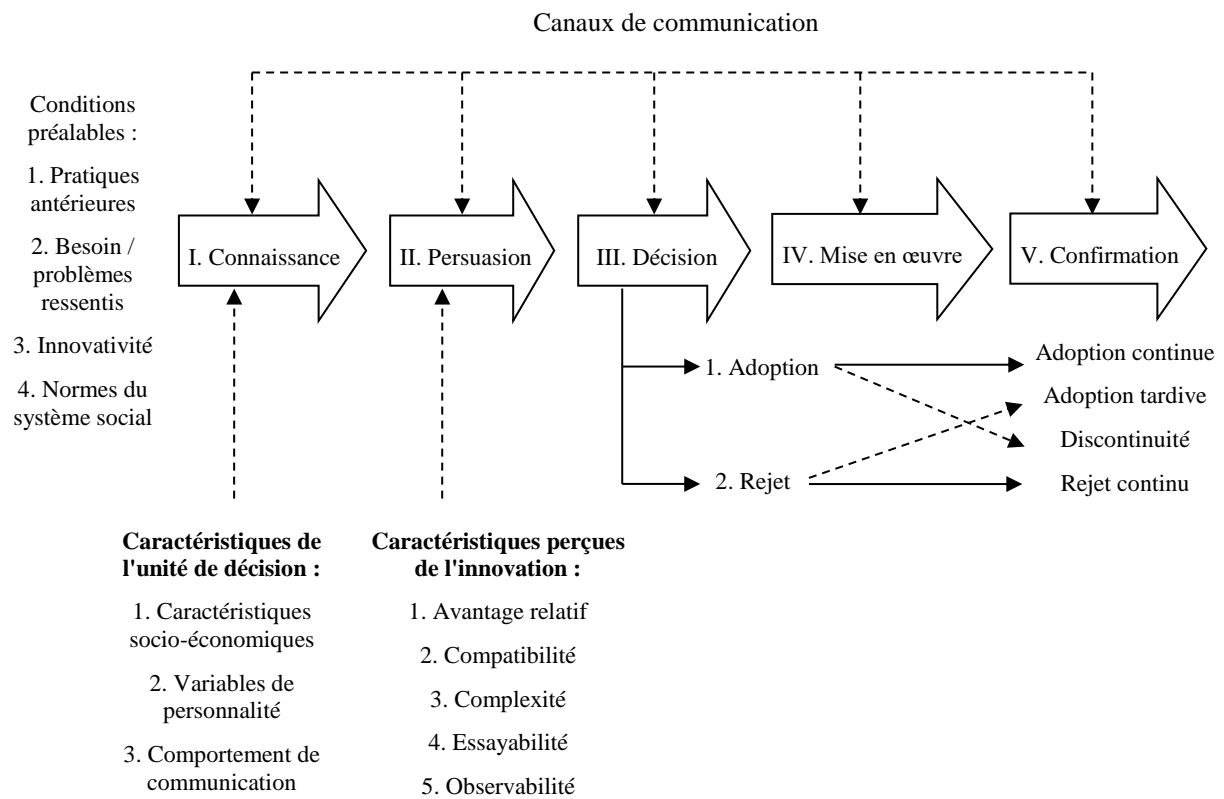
Canaux de communication

Conditions préalables :

1. Pratiques antérieures

2. Besoin / problèmes ressentis

3. Innovativité

4. Normes du système social

I. Connaissance

II. Persuasion

III. Décision

IV. Mise en œuvre

V. Confirmation

1. Adoption

2. Rejet

Adoption continue

Adoption tardive

Discontinuité

Rejet continu

**Caractéristiques de l'unité de décision :**

1. Caractéristiques socio-économiques

2. Variables de personnalité

3. Comportement de communication

**Caractéristiques perçues de l'innovation :**

1. Avantage relatif

2. Compatibilité

3. Complexité

4. Essayabilité

5. Observabilité